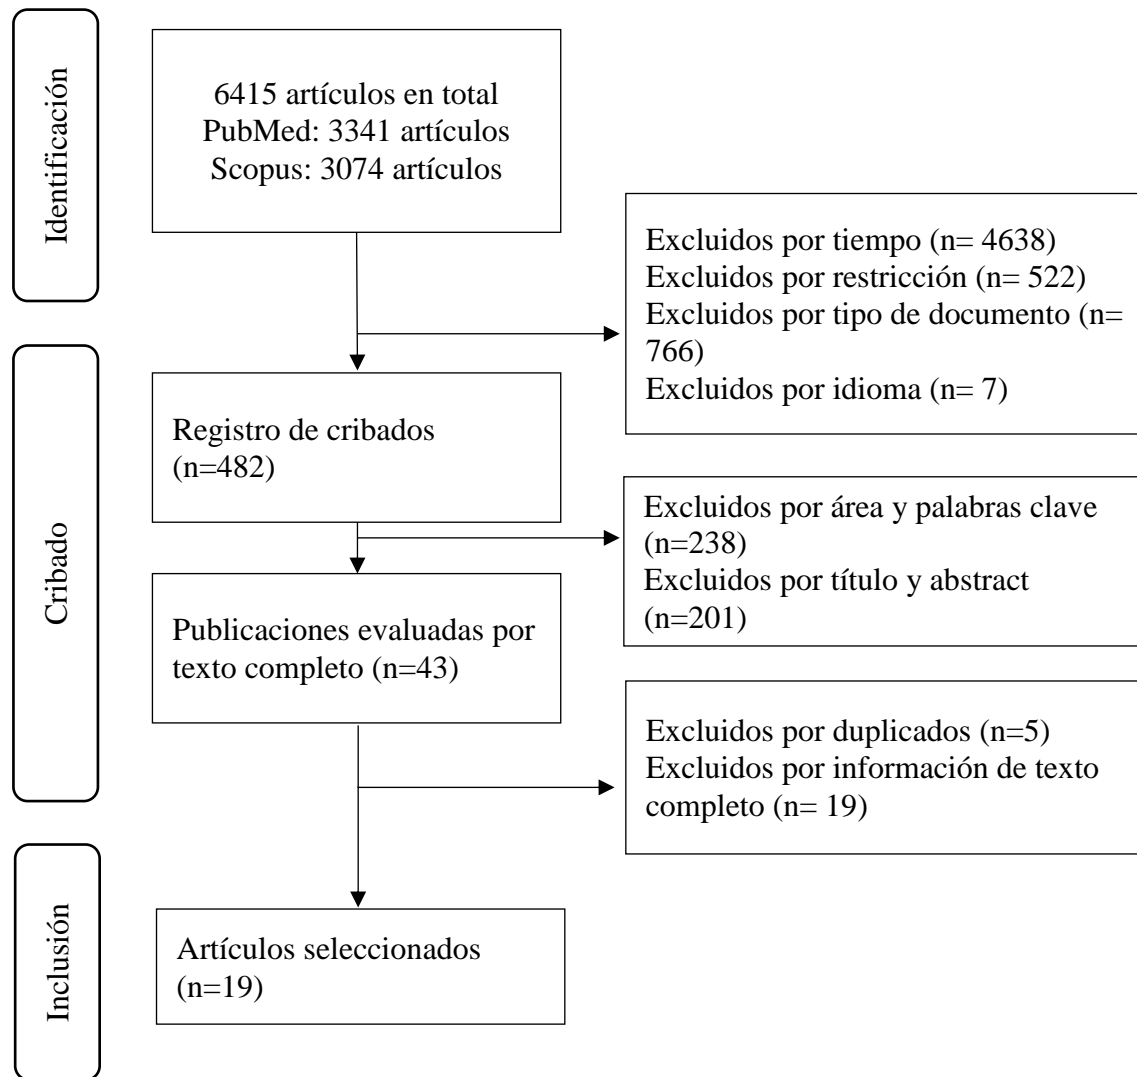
Identificación

6415 artículos en total
PubMed: 3341 artículos
Scopus: 3074 artículos

Excluidos por tiempo (n= 4638)
Excluidos por restricción (n= 522)
Excluidos por tipo de documento (n= 766)
Excluidos por idioma (n= 7)

Cribado

Registro de cribados (n=482)

Excluidos por área y palabras clave (n=238)
Excluidos por título y abstract (n=201)

Publicaciones evaluadas por texto completo (n=43)

Excluidos por duplicados (n=5)
Excluidos por información de texto completo (n= 19)

Inclusión

Artículos seleccionados (n=19)